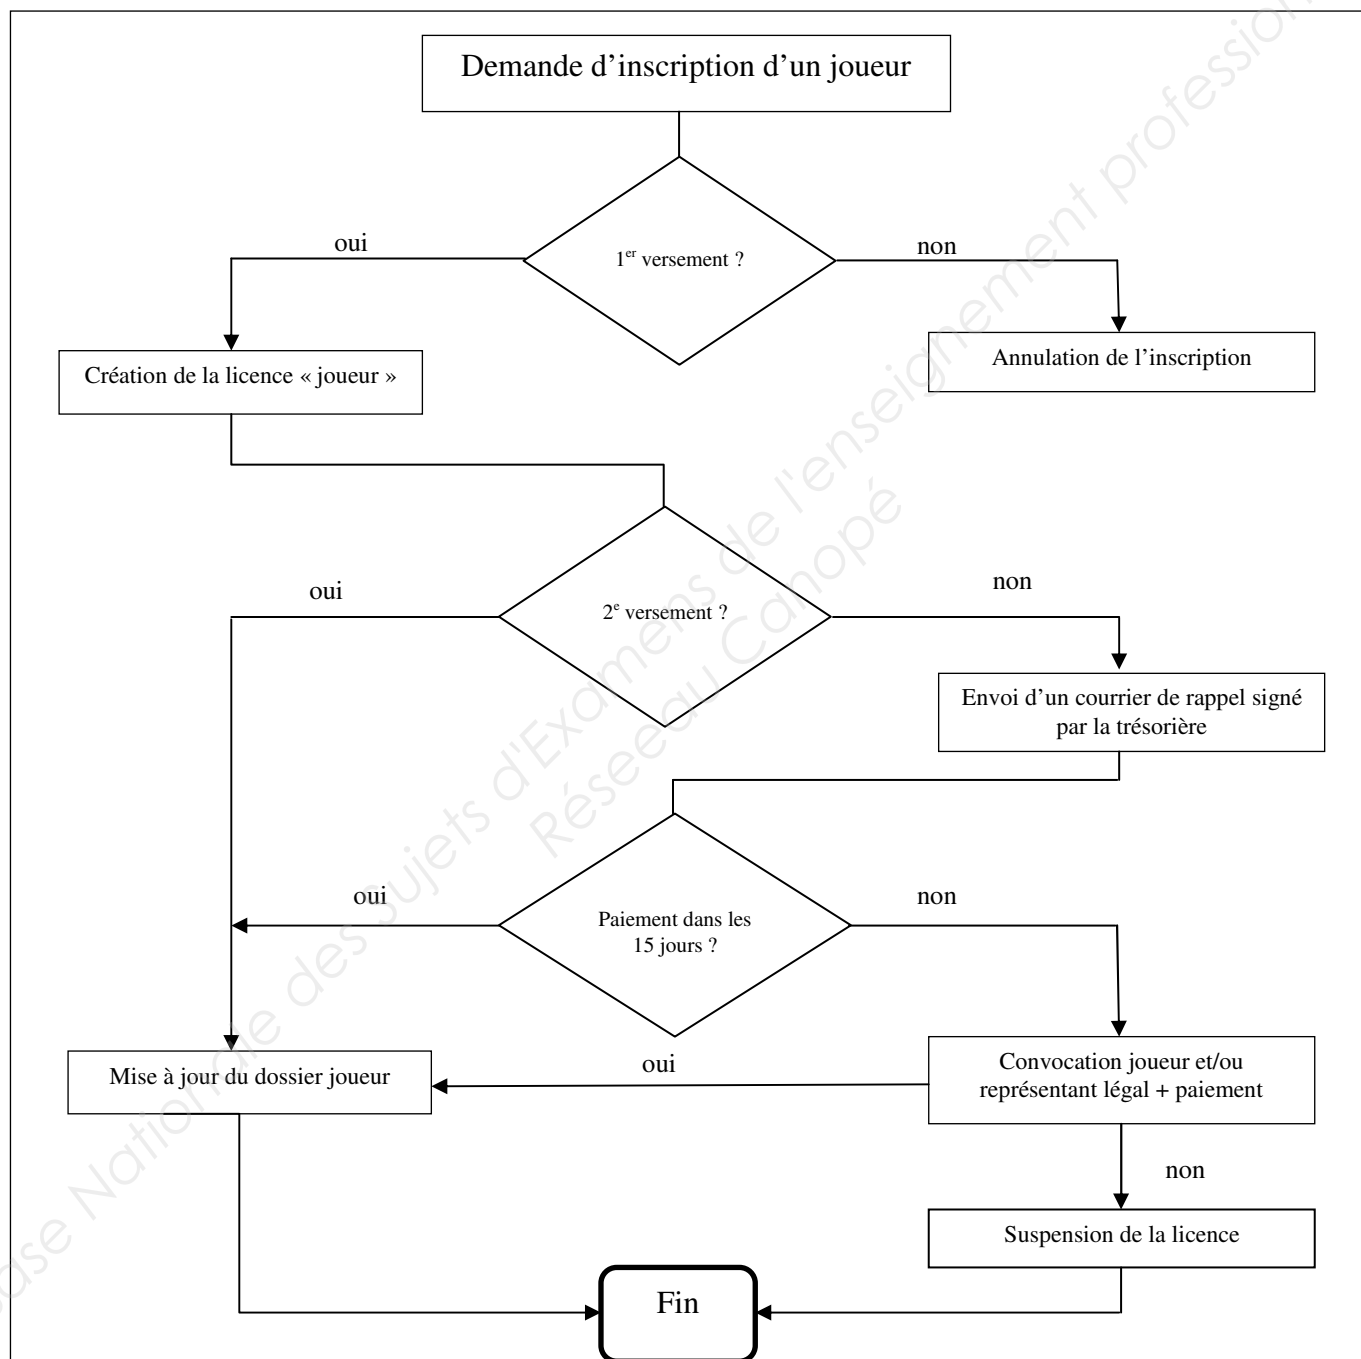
Demande d'inscription d'un joueur

oui

$1^{er}$ versement ?

non

Création de la licence « joueur »

Annulation de l'inscription

oui

$2^{e}$ versement ?

non

Envoi d'un courrier de rappel signé par la trésorière

oui

Paiement dans les 15 jours ?

non

oui

Mise à jour du dossier joueur

Convocation joueur et/ou représentant légal + paiement

non

Suspension de la licence

Fin

Base Nationale des Sujets d'Examens de l'enseignement professionnel
Réseau Canopé